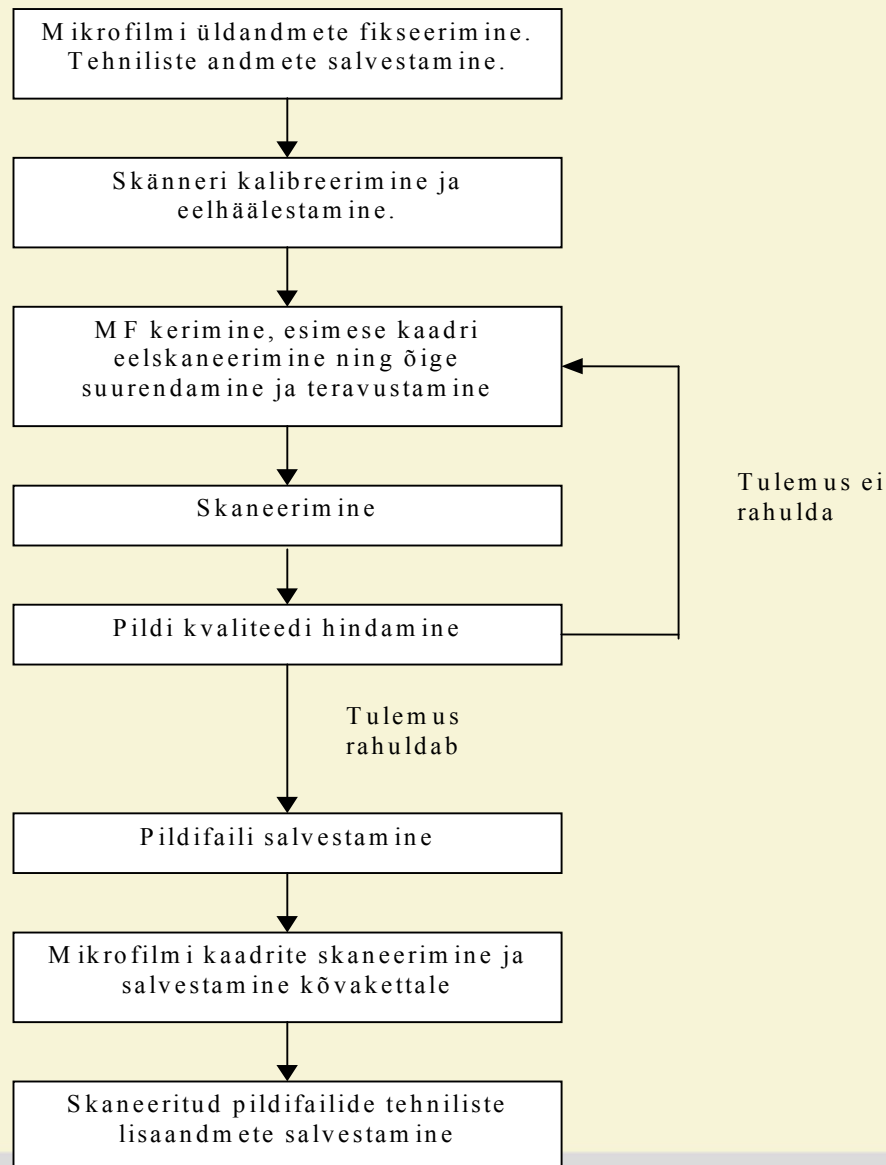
Mikrofilmi üldandmete fikseerimine. Tehniliste andmete salvestamine.

Skänneri kalibreerimine ja eelhäälestamine.

MF kerimine, esimese kaadri eelskaneerimine ning õige suurendamine ja teravustamine

Skaneerimine

Tulemus ei rahulda

Pildi kvaliteedi hindamine

Tulemus rahuldab

Pildifaili salvestamine

Mikrofilmi kaadrite skaneerimine ja salvestamine kõvakettale

Skaneeritud pildifailide tehniliste lisaandmete salvestamine